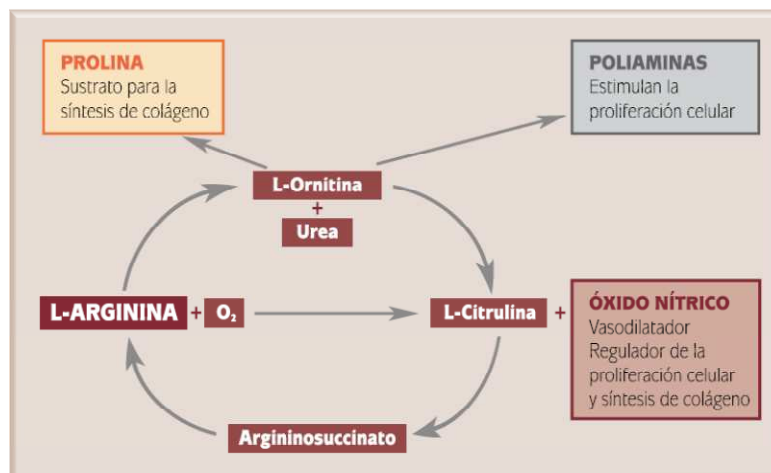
PROLINA
Sustrato para la síntesis de colágeno

POLIAMINAS
Estimulan la proliferación celular

L-Ornitina
+
Urea

L-ARGININA + $O_2$

L-Citrulina +

ÓXIDO NÍTRICO
Vasodilatador
Regulador de la proliferación celular y síntesis de colágeno

Argininosuccinato